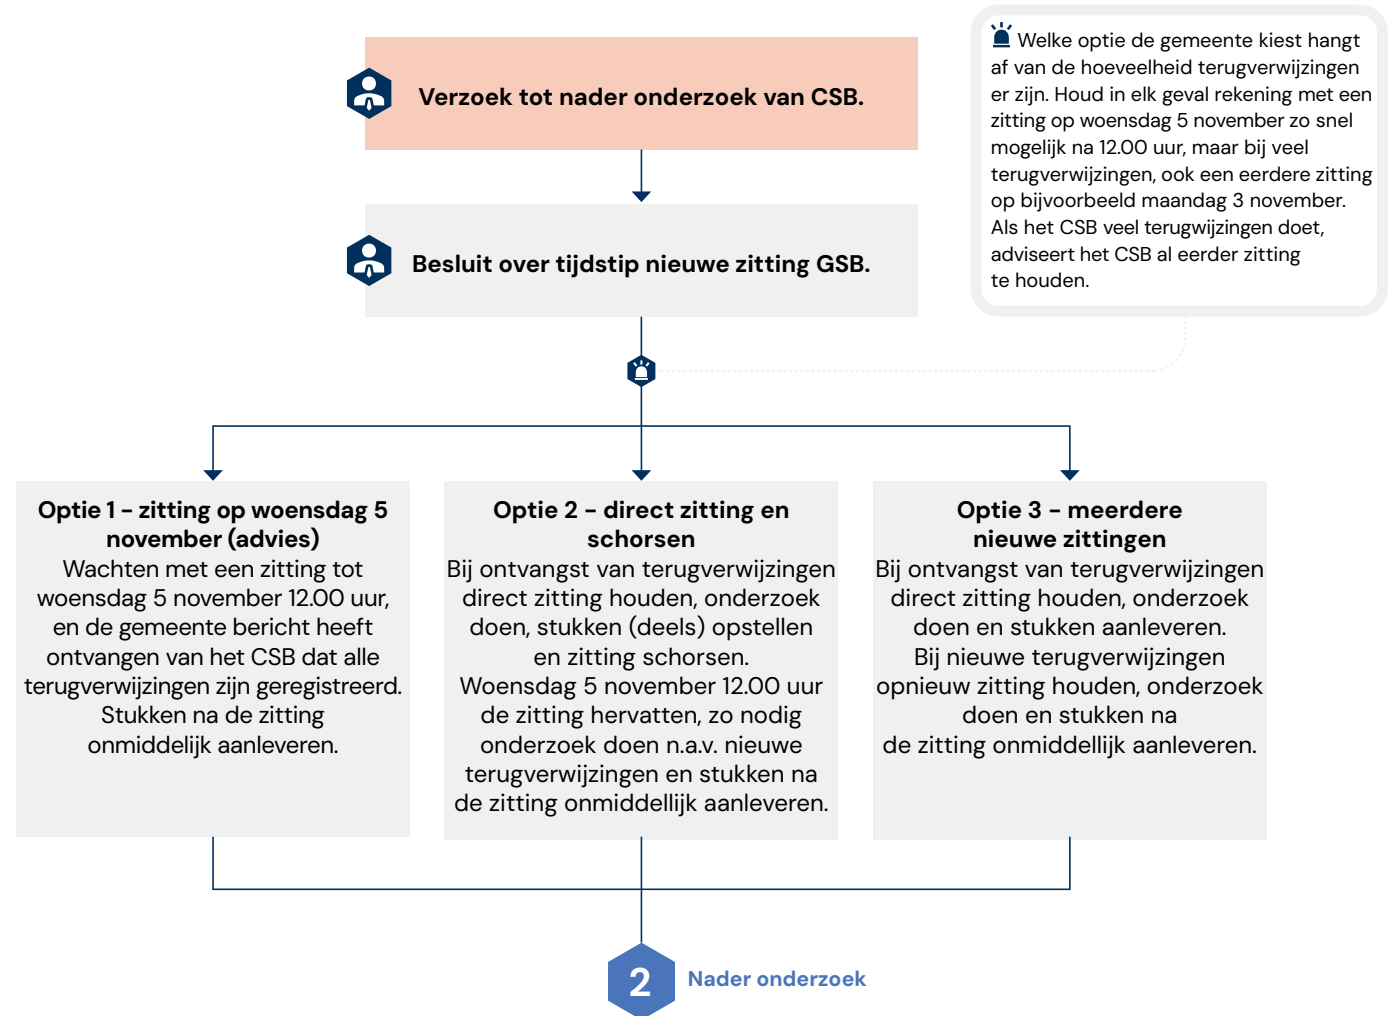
Verzoek tot nader onderzoek van CSB.

Besluit over tijdstip nieuwe zitting GSB.

Welke optie de gemeente kiest hangt af van de hoeveelheid terugverwijzingen er zijn. Houd in elk geval rekening met een zitting op woensdag 5 november zo snel mogelijk na 12.00 uur, maar bij veel terugverwijzingen, ook een eerdere zitting op bijvoorbeeld maandag 3 november. Als het CSB veel terugwijzingen doet, adviseert het CSB al eerder zitting te houden.

Optie 1 – zitting op woensdag 5 november (advies)
Wachten met een zitting tot woensdag 5 november 12.00 uur, en de gemeente bericht heeft ontvangen van het CSB dat alle terugverwijzingen zijn geregistreerd. Stukken na de zitting onmiddellijk aanleveren.

Optie 2 – direct zitting en schorsen
Bij ontvangst van terugverwijzingen direct zitting houden, onderzoek doen, stukken (deels) opstellen en zitting schorsen. Woensdag 5 november 12.00 uur de zitting hervatten, zo nodig onderzoek doen n.a.v. nieuwe terugverwijzingen en stukken na de zitting onmiddellijk aanleveren.

Optie 3 – meerdere nieuwe zittingen
Bij ontvangst van terugverwijzingen direct zitting houden, onderzoek doen en stukken aanleveren. Bij nieuwe terugverwijzingen opnieuw zitting houden, onderzoek doen en stukken na de zitting onmiddellijk aanleveren.

2 Nader onderzoek